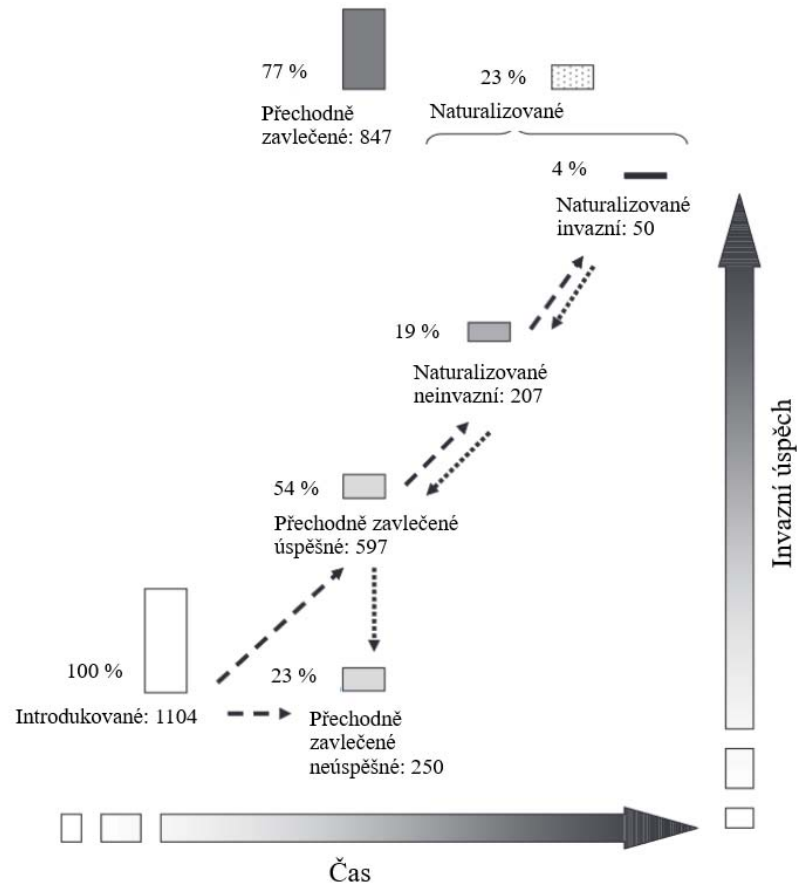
77 %

Přechodně zavlečené: 847

23 %

Naturalizované

4 %

Naturalizované invazní: 50

19 %

Naturalizované neinvazní: 207

54 %

Přechodně zavlečené úspěšné: 597

100 %

Introdukované: 1104

23 %

Přechodně zavlečené neúspěšné: 250

Invazní úspěch

Čas